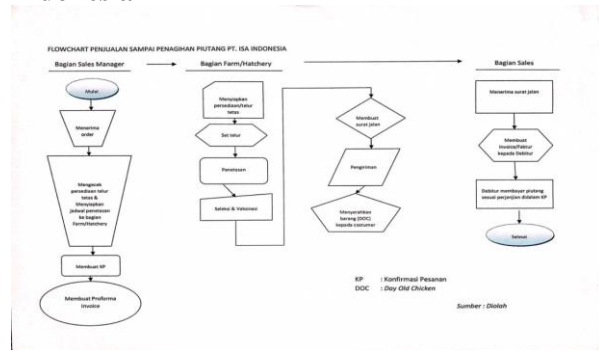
FLOWCHART PENJUALAN SAMPAI PENAGIHAN PIUTANG PT. ISA INDONESIA

Bagian Sales Manager

Bagian Farm/Hatchery

Bagian Sales

Mulai

Menerima order

Mengecek persediaan telur tetas & Menyiapkan jadwal penetasan ke bagian Farm/Hatchery

Membuat KP

Membuat Proforma Invoice

Menyiapkan persediaan/telur tetas

Set telur

Penetasan

Seleksi & Vaksinasi

Membuat surat jalan

Pengiriman

Menyerahkan barang (DOC) kepada costumer

Menerima surat jalan

Membuat Invoice/Faktur kepada Debitur

Debitur membayar piutang sesuai perjanjian didalam KP

Selesai

KP : Konfirmasi Pesanan
DOC : Day Old Chicken

Sumber : Diolah